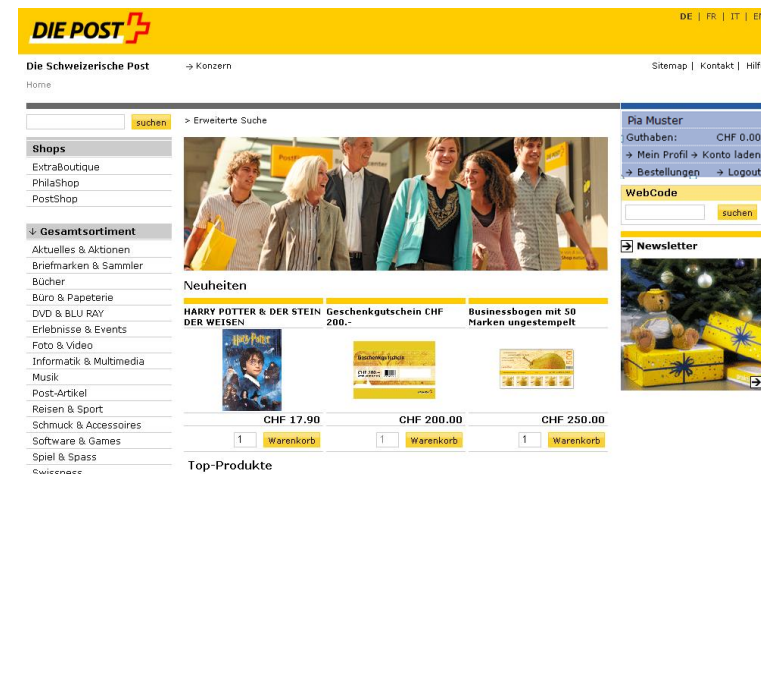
DIE POST

DE | FR | IT | EN

Die Schweizerische Post

→ Konzern

Sitemap | Kontakt | Hilf

Home

suchen

> Erweiterte Suche

Shops
ExtraBoutique
PhilaShop
PostShop

↓ Gesamtsortiment
Aktuelles & Aktionen
Briefmarken & Sammler
Bücher
Büro & Papeterie
DVD & BLU RAY
Erlebnisse & Events
Foto & Video
Informatik & Multimedia
Musik
Post-Artikel
Reisen & Sport
Schmuck & Accessoires
Software & Games
Spiel & Spass
Swissness

Neuheiten

| HARRY POTTER & DER STEIN DER WEISEN | Geschenkgutschein CHF 200.- | Businessbogen mit 50 Marken ungestempelt |
|---|---|---|
| CHF 17.90 | CHF 200.00 | CHF 250.00 |
| 1 Warenkorb | 1 Warenkorb | 1 Warenkorb |

Top-Produkte

Pia Muster
Guthaben: CHF 0.00
→ Mein Profil → Konto laden
→ Bestellungen → Logout

WebCode
suchen

Newsletter